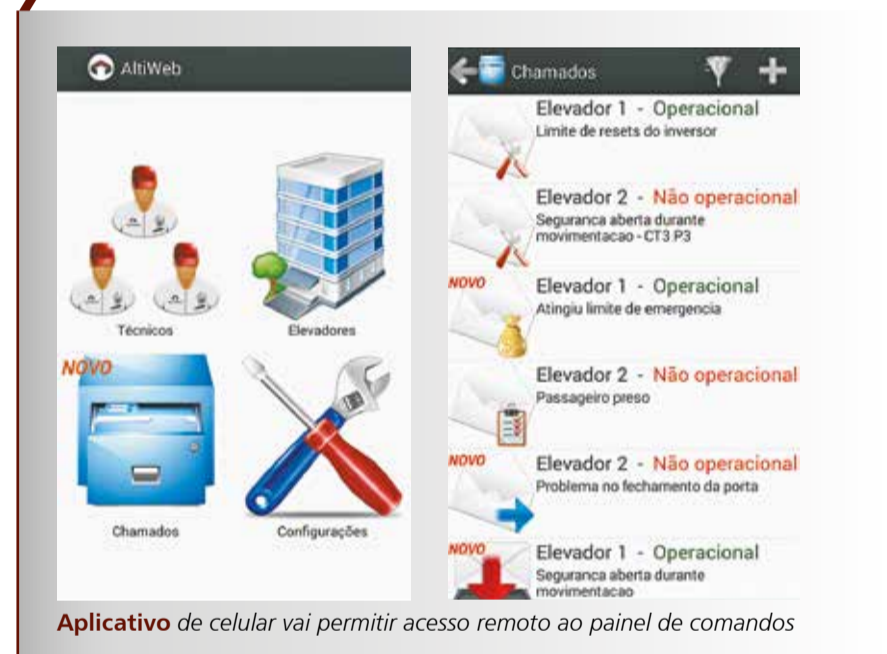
AltiWeb

Técnicos

Elevadores

NOVO

Chamados

Configurações

Chamados

Elevador 1 - Operacional
Limite de resets do inversor

Elevador 2 - Não operacional
Seguranca aberta durante movimentacao - CT3 P3

NOVO
Elevador 1 - Operacional
Atingiu limite de emergencia

Elevador 2 - Não operacional
Passageiro preso

NOVO
Elevador 2 - Não operacional
Problema no fechamento da porta

NOVO
Elevador 1 - Operacional
Seguranca aberta durante movimentacao

**Aplicativo** de celular vai permitir acesso remoto ao painel de comandos